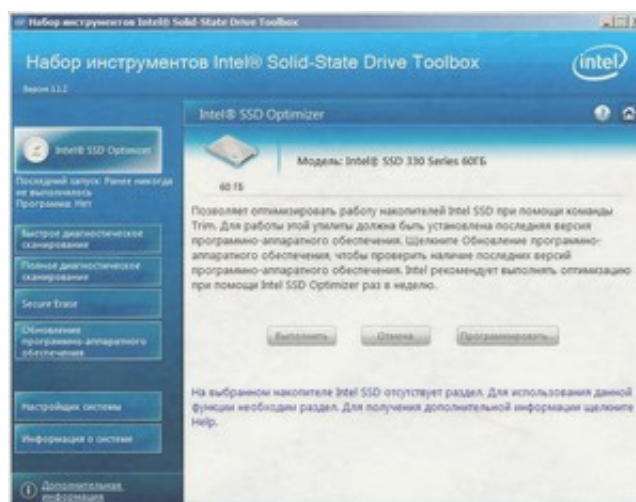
Набор инструментов Intel® Solid-State Drive Toolbox

Набор инструментов Intel® Solid-State Drive Toolbox

intel

Версия 3.1.2

Intel® SSD Optimizer

Intel® SSD Optimizer

Последний запуск: Ранее никогда не выполнялось
Программа: Нет

Быстрое диагностическое сканирование

Полное диагностическое сканирование

Secure Erase

Обновление программно-аппаратного обеспечения

Настройщик системы

Информация о системе

Дополнительная информация

Модель: Intel® SSD 330 Series 60ГБ

60 ГБ

Позволяет оптимизировать работу накопителей Intel SSD при помощи команды Trim. Для работы этой утилиты должна быть установлена последняя версия программно-аппаратного обеспечения. Щелкните Обновление программно-аппаратного обеспечения, чтобы проверить наличие последних версий программно-аппаратного обеспечения. Intel рекомендует выполнять оптимизацию при помощи Intel SSD Optimizer раз в неделю.

Выполнить

Отмена

Программировать

На выбранном накопителе Intel SSD отсутствует раздел. Для использования данной функции необходим раздел. Для получения дополнительной информации щелкните Help.